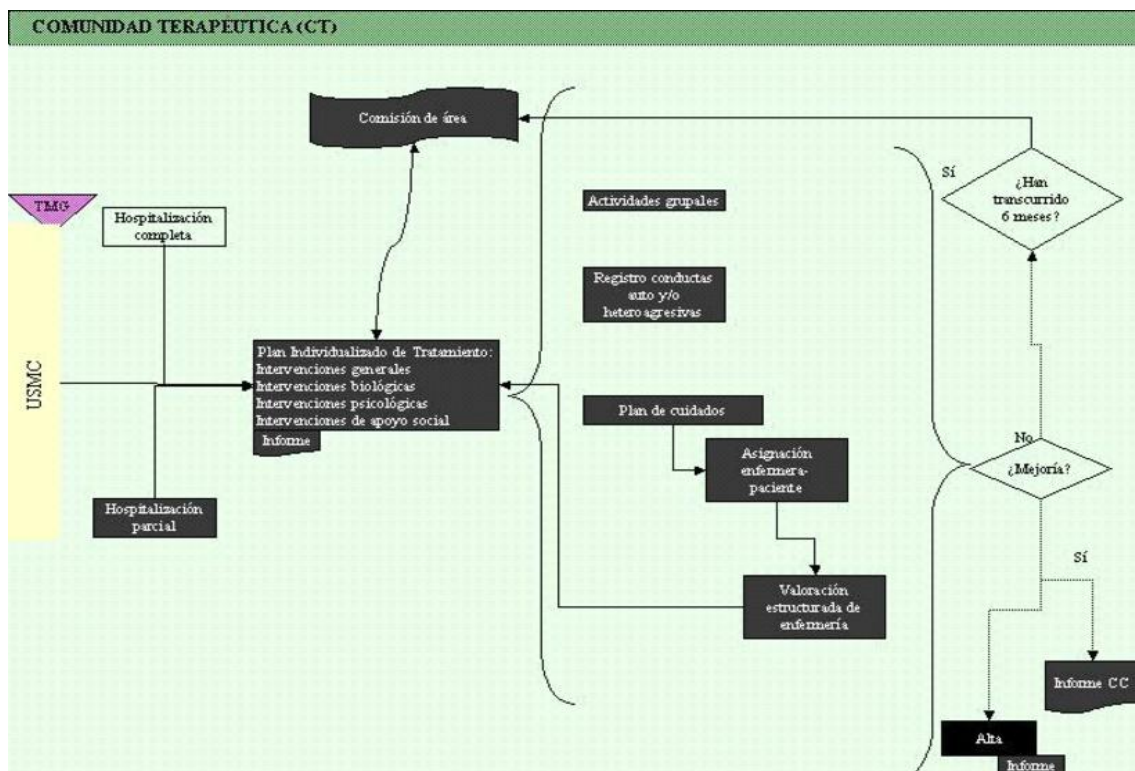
COMUNIDAD TERAPEUTICA (CT)

Comisión de área

TMG

Hospitalización completa

USMC

Plan Individualizado de Tratamiento:
Intervenciones generales
Intervenciones biológicas
Intervenciones psicológicas
Intervenciones de apoyo social
Informe

Hospitalización parcial

Actividades grupales

Registro conductas auto y/o hetero agresivas

Plan de cuidados

Asignación enfermera-paciente

Valoración estructurada de enfermería

Sí

¿Han transcurrido 6 meses?

No

¿Mejoría?

Sí

Informe CC

Alta

Informe